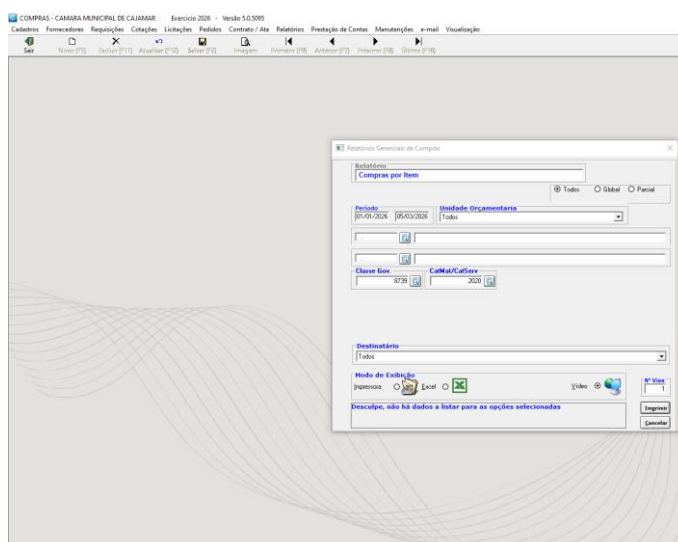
COMPRAS - CAMARA MUNICIPAL DE CAJAMAR Exercício 2026 - Versão 5.0.5095

Cadastros Fornecedores Requisições Cotações Licitações Pedidos Contrato / Ata Relatórios Prestação de Contas Manutenções e-mail Visualização

Sair Novo (F5) Excluir (F11) Atualizar (F12) Salvar (F2) Imagem Primeiro (F6) Anterior (F7) Próximo (F8) Último (F10)

Relatórios Gerenciais de Compras

Relatório
Compras por Item

Todos Global Parcial

Período
01/01/2026 05/03/2026

Unidade Orçamentaria
Todos

Classe Gov.
8739

CatMat/CatServ
2020

Destinatário
Todos

Modo de Exibição
Impressora Excel Vídeo

Nº Vias
1

Desculpe, não há dados a listar para as opções selecionadas

Imprimir
Cancelar